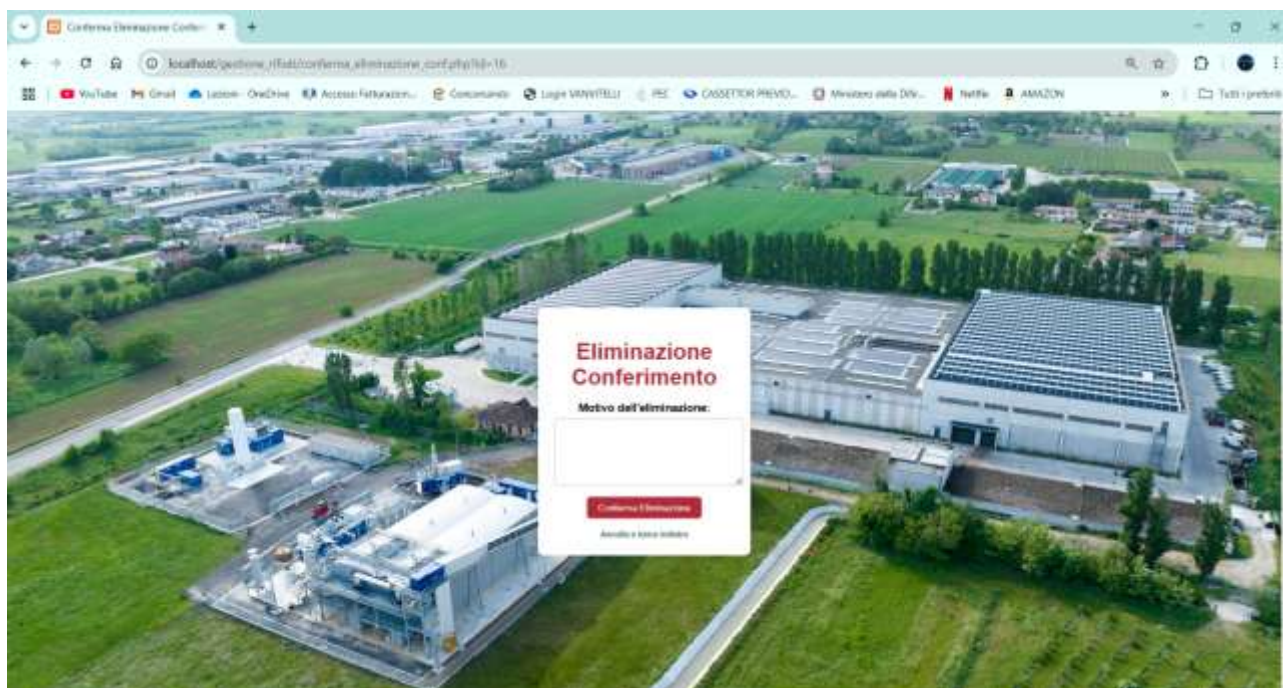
Conferma Eliminazione Confe... ×

localhost/gestione_rifiuti/conferma_eliminazione_conf.php?id=16

YouTube Gmail Lezioni · OneDrive Accesso Fatturazion... Concorsando Login VANVITELLI PEC CASSETTOR PREVID... Ministero della Difo... Netflix AMAZON Tutti i preferiti

Eliminazione Conferimento

Motivo dell'eliminazione:

Conferma Eliminazione

Annulla e torna indietro